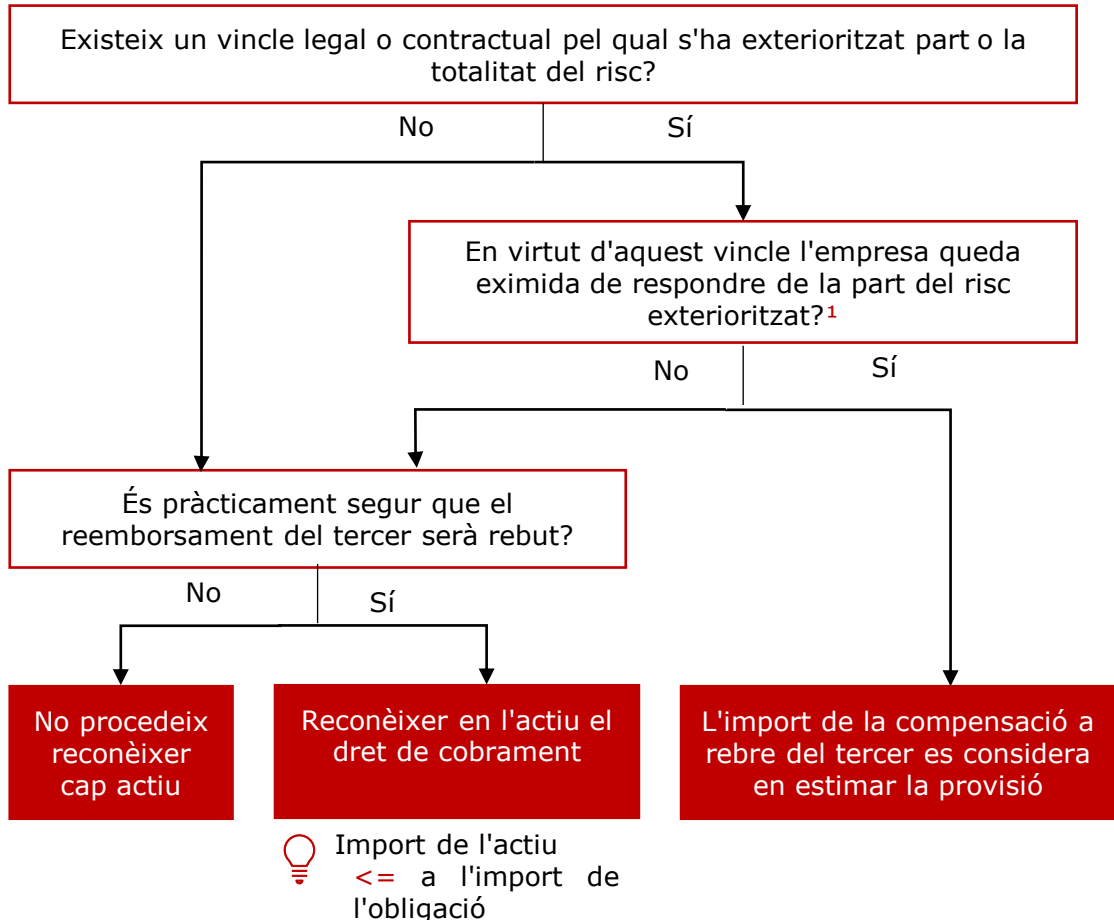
Existeix un vincle legal o contractual pel qual s'ha exterioritzat part o la totalitat del risc?

No

Sí

En virtut d'aquest vincle l'empresa queda eximida de respondre de la part del risc exterioritzat?$^{1}$

No

Sí

És pràcticament segur que el reemborsament del tercer serà rebut?

No

Sí

No procedeix reconèixer cap actiu

Reconèixer en l'actiu el dret de cobrament

L'import de la compensació a rebre del tercer es considera en estimar la provisió

Import de l'actiu <= a l'import de l'obligació